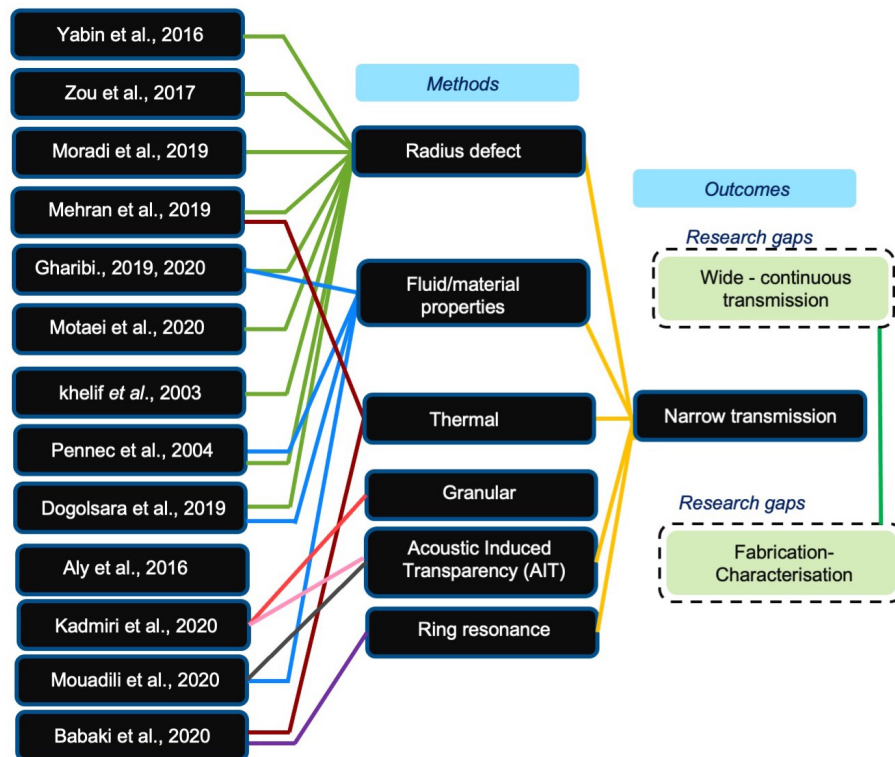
Yabin et al., 2016

Zou et al., 2017

Moradi et al., 2019

Mehran et al., 2019

Gharibi., 2019, 2020

Motaei et al., 2020

khelif *et al*., 2003

Pennec et al., 2004

Dogolsara et al., 2019

Aly et al., 2016

Kadmiri et al., 2020

Mouadili et al., 2020

Babaki et al., 2020

Methods

Radius defect

Fluid/material properties

Thermal

Granular

Acoustic Induced Transparency (AIT)

Ring resonance

Outcomes

Research gaps

Wide - continuous transmission

Narrow transmission

Research gaps

Fabrication-Characterisation